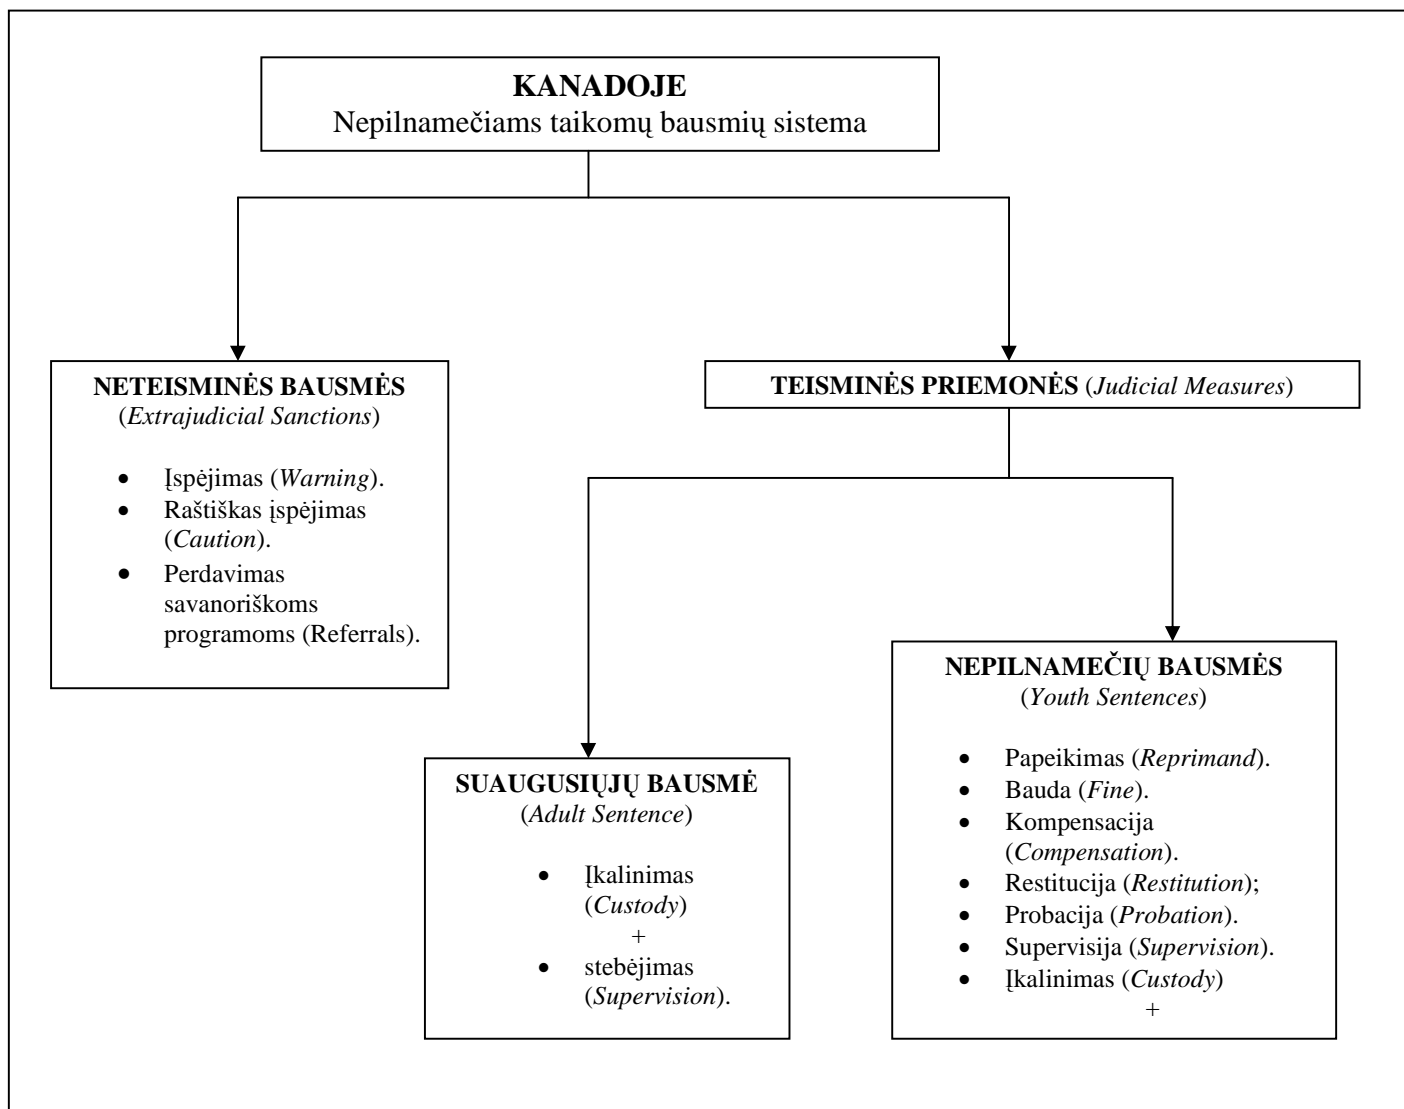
**KANADOJE**
Nepilnamečiams taikomų bausmių sistema

**NETEISMINĖS BAUSMĖS**
(*Extrajudicial Sanctions*)

- Įspėjimas (*Warning*).
- Raštiškas įspėjimas (*Caution*).
- Perdavimas savanoriškoms programoms (Referrals).

**TEISMINĖS PRIEMONĖS** (*Judicial Measures*)

**SUAUGUSIŲJŲ BAUSMĖ**
(*Adult Sentence*)

- Įkalinimas (*Custody*)
+
- stebėjimas (*Supervision*).

**NEPILNAMEČIŲ BAUSMĖS**
(*Youth Sentences*)

- Papeikimas (*Reprimand*).
- Bauda (*Fine*).
- Kompensacija (*Compensation*).
- Restitucija (*Restitution*);
- Probacija (*Probation*).
- Supervisija (*Supervision*).
- Įkalinimas (*Custody*)
+